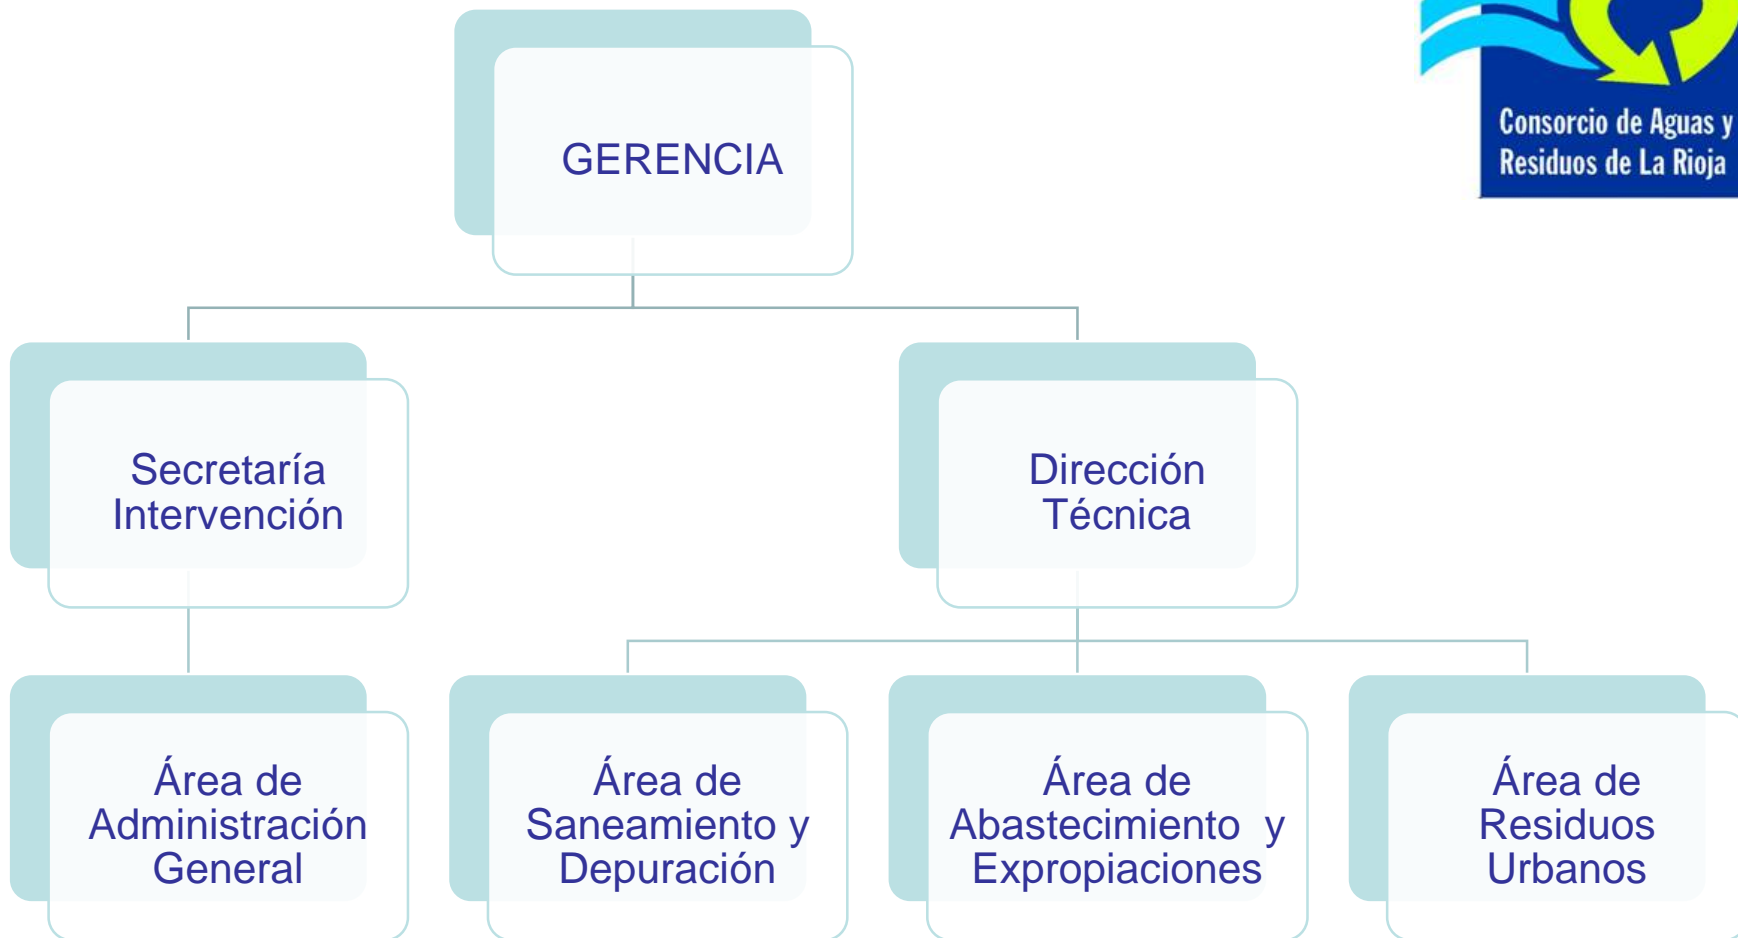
GERENCIA

Consorcio de Aguas y Residuos de La Rioja

Secretaría Intervención

Dirección Técnica

Área de Administración General

Área de Saneamiento y Depuración

Área de Abastecimiento y Expropiaciones

Área de Residuos Urbanos